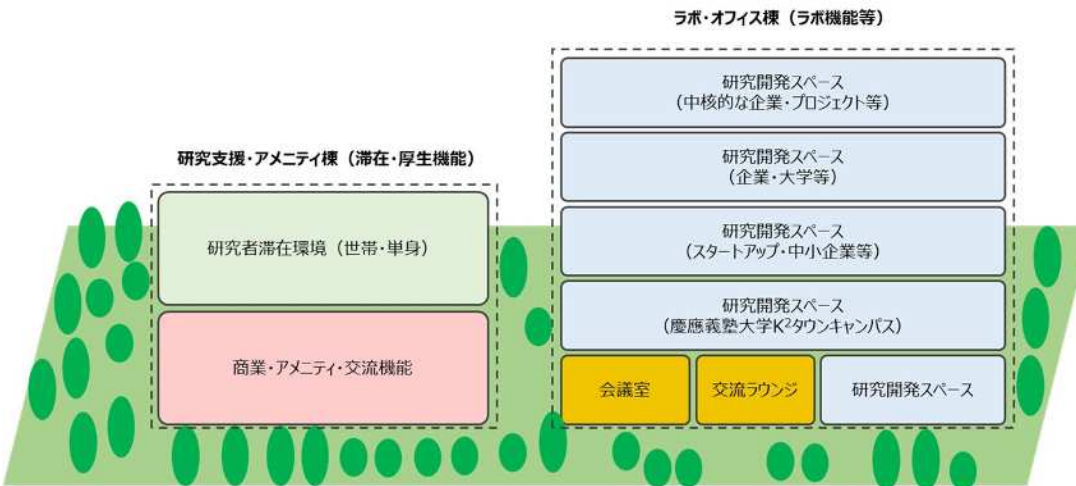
研究支援・アメニティ棟（滞在・厚生機能）

研究者滞在環境（世帯・単身）

商業・アメニティ・交流機能

ラボ・オフィス棟（ラボ機能等）

研究開発スペース（中核的な企業・プロジェクト等）

研究開発スペース（企業・大学等）

研究開発スペース（スタートアップ・中小企業等）

研究開発スペース（慶應義塾大学K$^2$タウンキャンパス）

会議室

交流ラウンジ

研究開発スペース